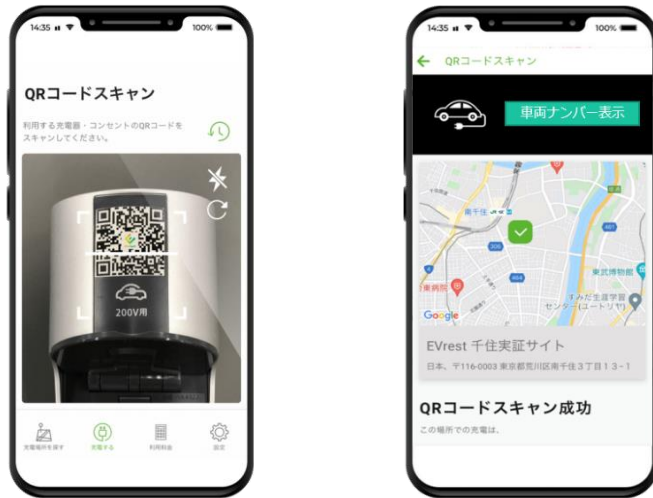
14:35 100%

QRコードスキャン

利用する充電器・コンセントのQRコードをスキャンしてください。

200V用

充電場所を探す 充電する 利用料金 設定

14:35 100%

← QRコードスキャン

車両ナンバー表示

南千住

東京病院

東武博物館

すみだ生涯学習センター(ユートリヤ)

Google

EVrest 千住実証サイト

日本、〒116-0003 東京都荒川区南千住３丁目１３-１

QRコードスキャン成功

この場所での充電は、